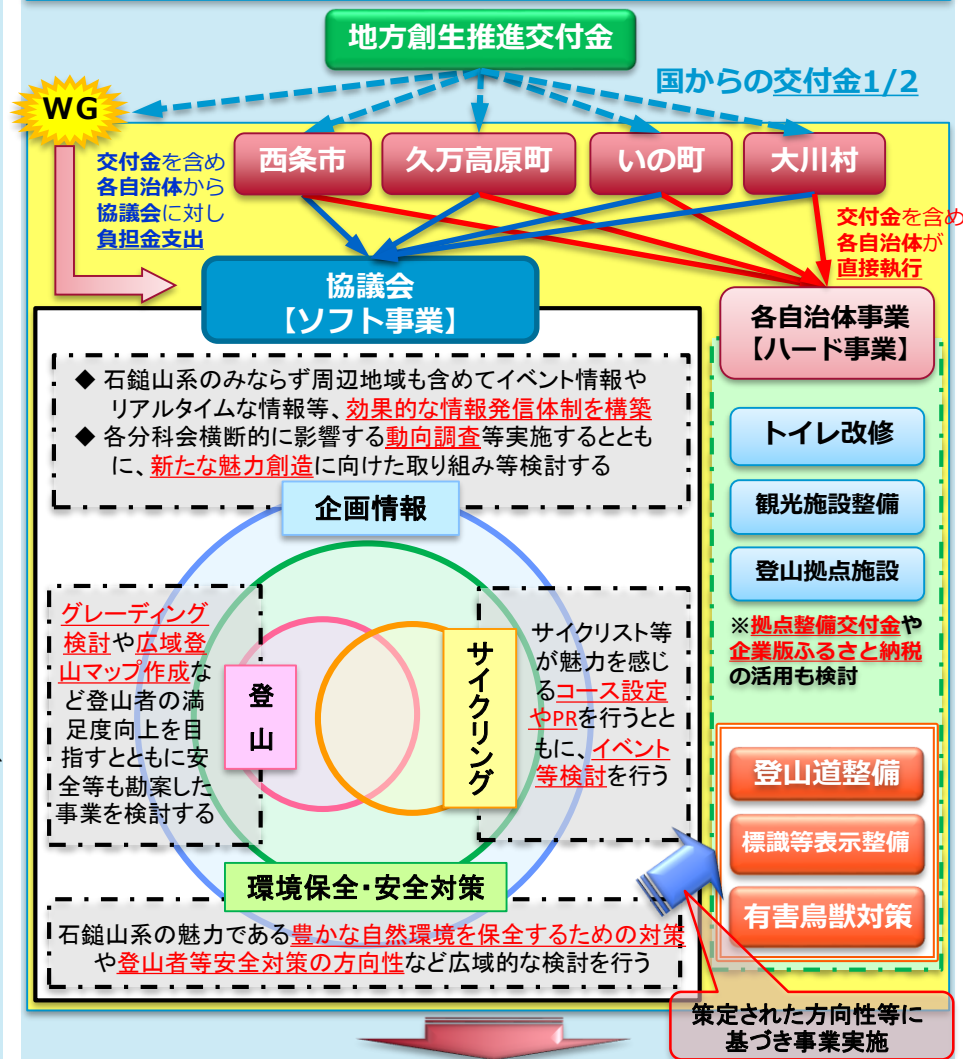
地方創生推進交付金

国からの交付金1/2

WG

交付金を含め各自治体から協議会に対し負担金支出

西条市

久万高原町

いの町

大川村

交付金を含め各自治体が直接執行

協議会
【ソフト事業】

各自治体事業
【ハード事業】

◆ 石鎚山系のみならず周辺地域も含めてイベント情報やリアルタイムな情報等、効果的な情報発信体制を構築
◆ 各分科会横断的に影響する動向調査等実施するとともに、新たな魅力創造に向けた取り組み等検討する

企画情報

グレーディング検討や広域登山マップ作成など登山者の満足度向上を目指すとともに安全等も勘案した事業を検討する

登山

サイクリング

サイクリスト等が魅力を感じるコース設定やPRを行うとともに、イベント等検討を行う

環境保全・安全対策

石鎚山系の魅力である豊かな自然環境を保全するための対策や登山者等安全対策の方向性など広域的な検討を行う

トイレ改修

観光施設整備

登山拠点施設

※拠点整備交付金や企業版ふるさと納税の活用も検討

登山道整備

標識等表示整備

有害鳥獣対策

策定された方向性等に基づき事業実施